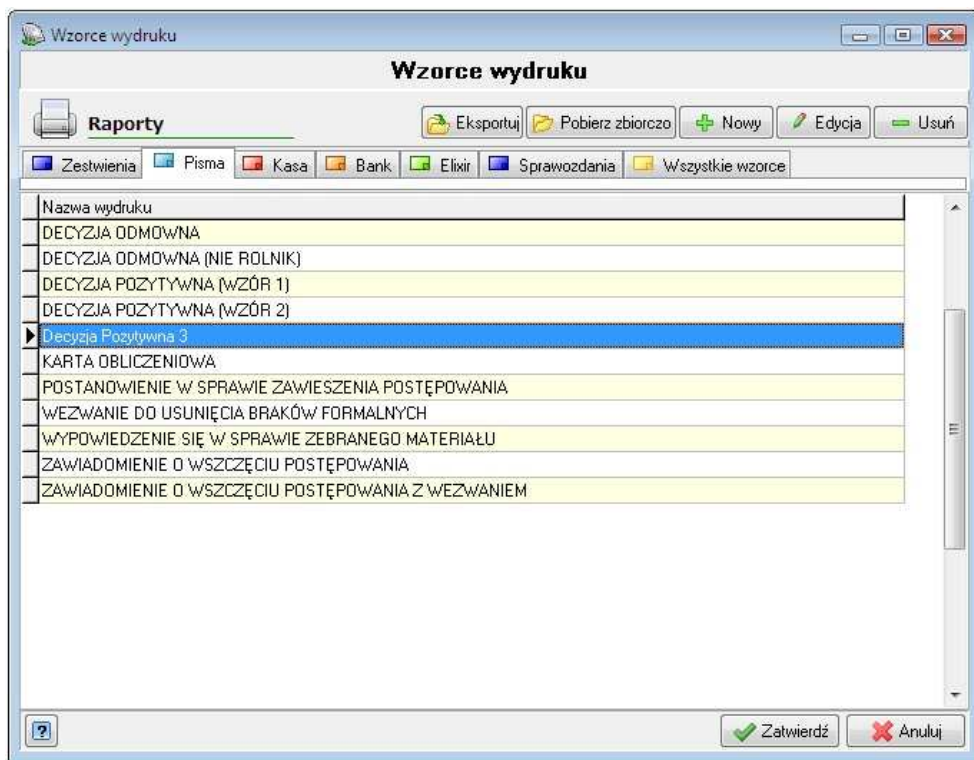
Wzorce wydruku

Wzorce wydruku

Raporty

Eksportuj Pobierz zbiorczo Nowy Edycja Usuń

Zestwienia Pisma Kasa Bank Elixir Sprawozdania Wszystkie wzorce

| Nazwa wydruku |
|---|
| DECYZJA ODMOWNA |
| DECYZJA ODMOWNA (NIE ROLNIK) |
| DECYZJA POZYTYWNA (WZÓR 1) |
| DECYZJA POZYTYWNA (WZÓR 2) |
| Decyzja Pozytywna 3 |
| KARTA OBLICZENIOWA |
| POSTANOWIENIE W SPRAWIE ZAWIESZENIA POSTĘPOWANIA |
| WEZWANIE DO USUNIĘCIA BRAKÓW FORMALNYCH |
| WYPOWIEDZENIE SIĘ W SPRAWIE ZEBRANEGO MATERIAŁU |
| ZAWIADOMIENIE O WSZCZĘCIU POSTĘPOWANIA |
| ZAWIADOMIENIE O WSZCZĘCIU POSTĘPOWANIA Z WEZWANIEM |

?

Zatwierdź Anuluj